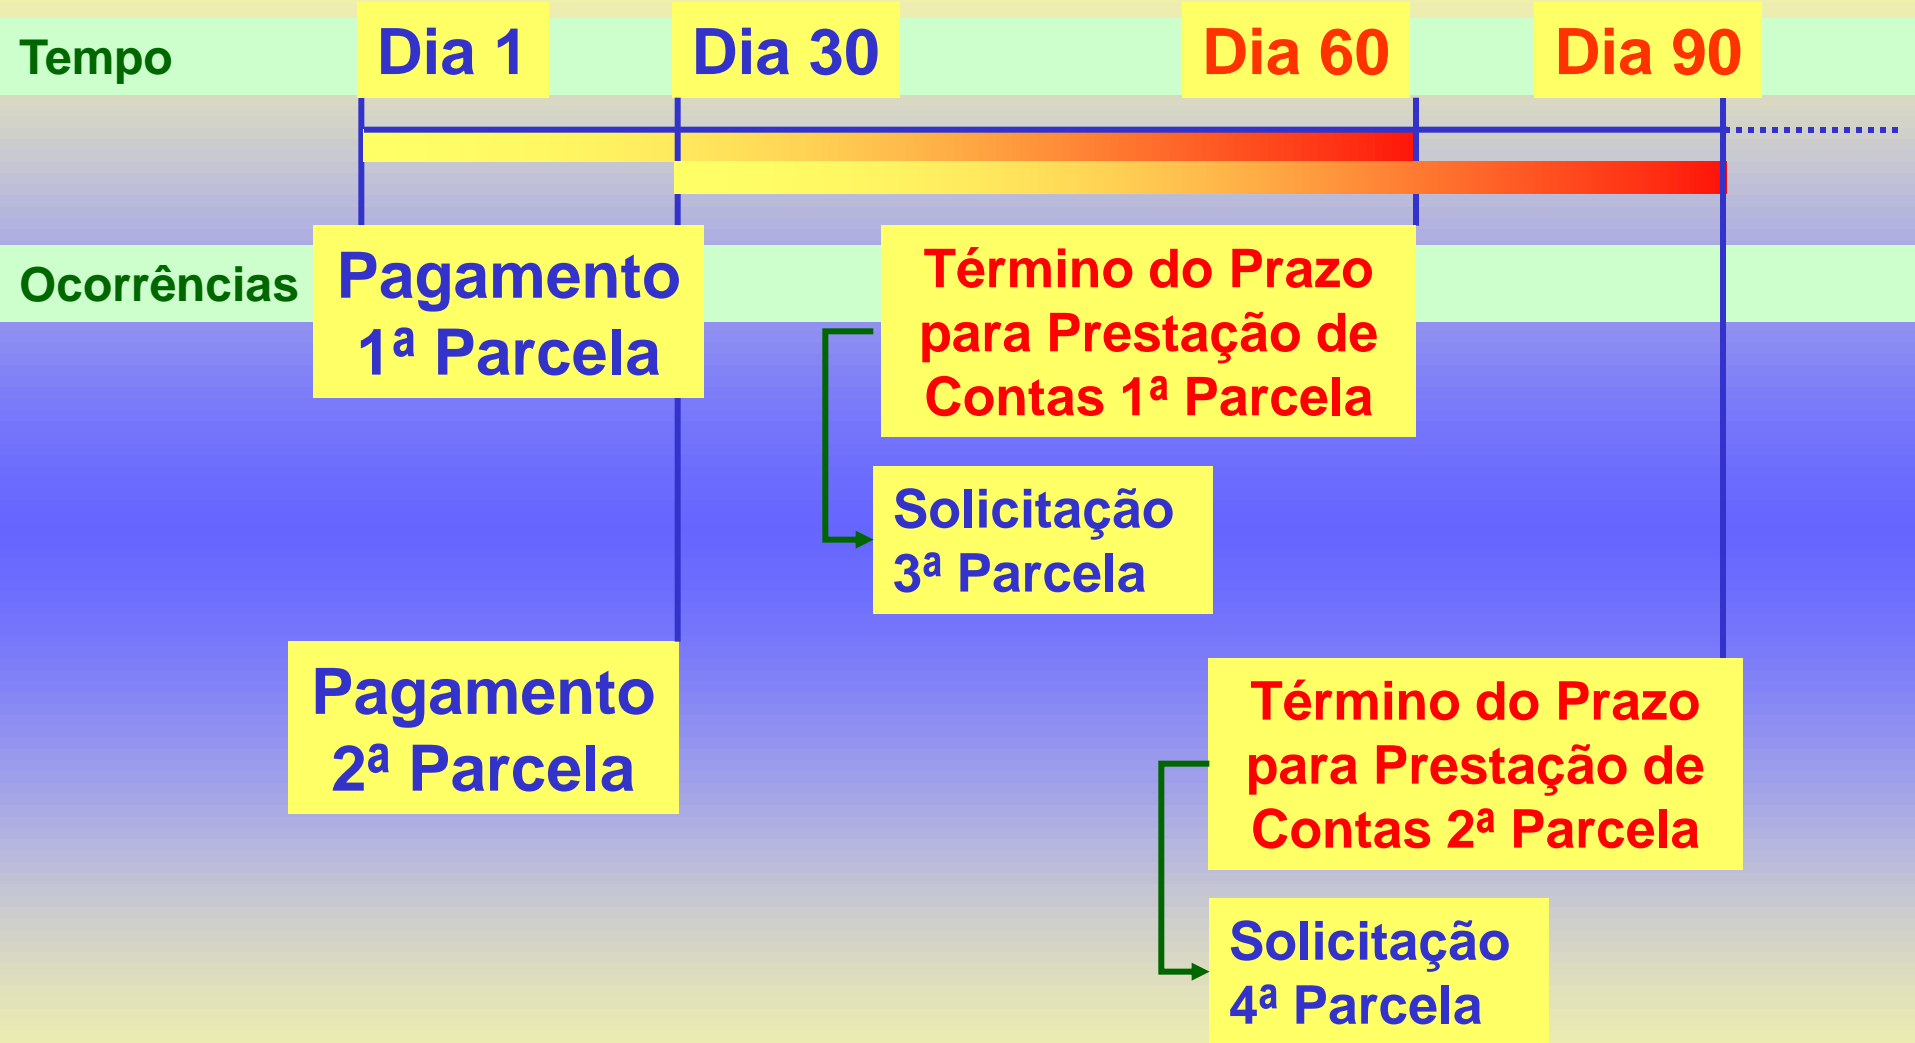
Tempo

Dia 1

Dia 30

Dia 60

Dia 90

Ocorrências

Pagamento 1ª Parcela

Término do Prazo para Prestação de Contas 1ª Parcela

Solicitação 3ª Parcela

Pagamento 2ª Parcela

Término do Prazo para Prestação de Contas 2ª Parcela

Solicitação 4ª Parcela